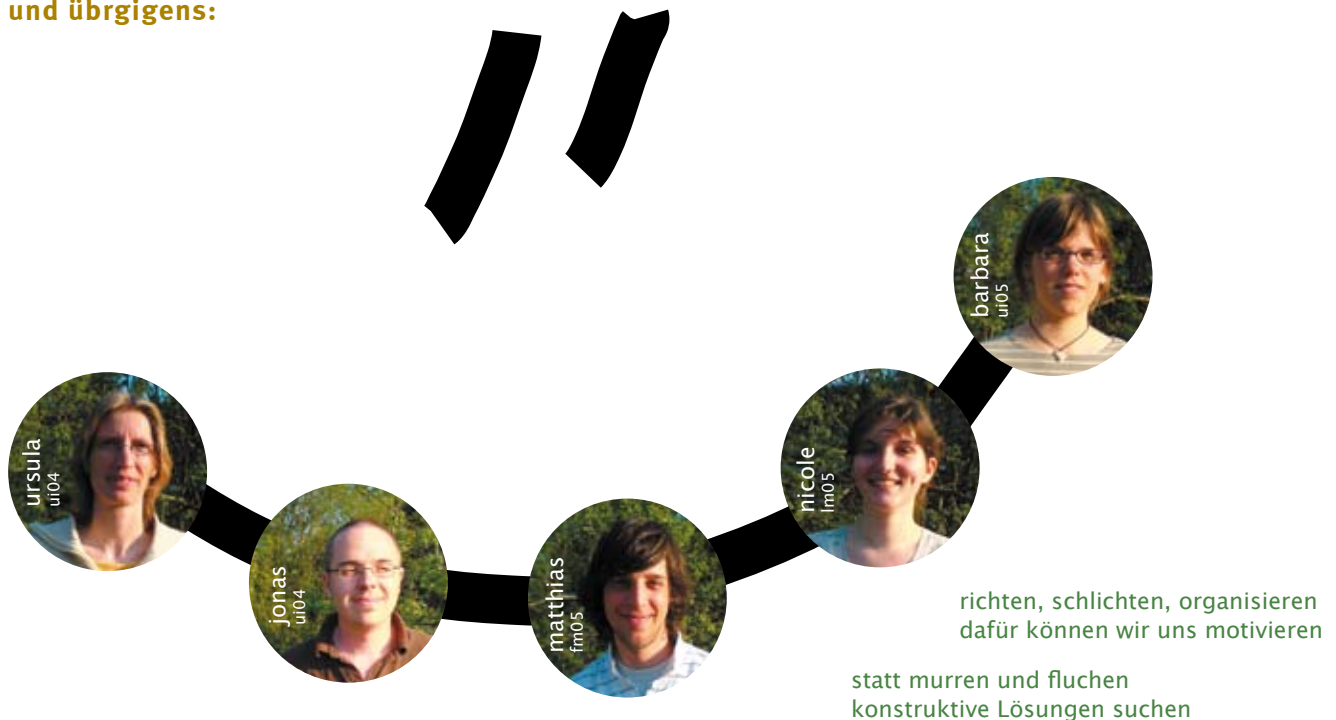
und übrgigens:

ursula
ui04

jonas
ui04

matthias
fm05

nicole
lm05

barbara
ui05

richten, schlichten, organisieren
dafür können wir uns motivieren

statt murren und fluchen
konstruktive Lösungen suchen